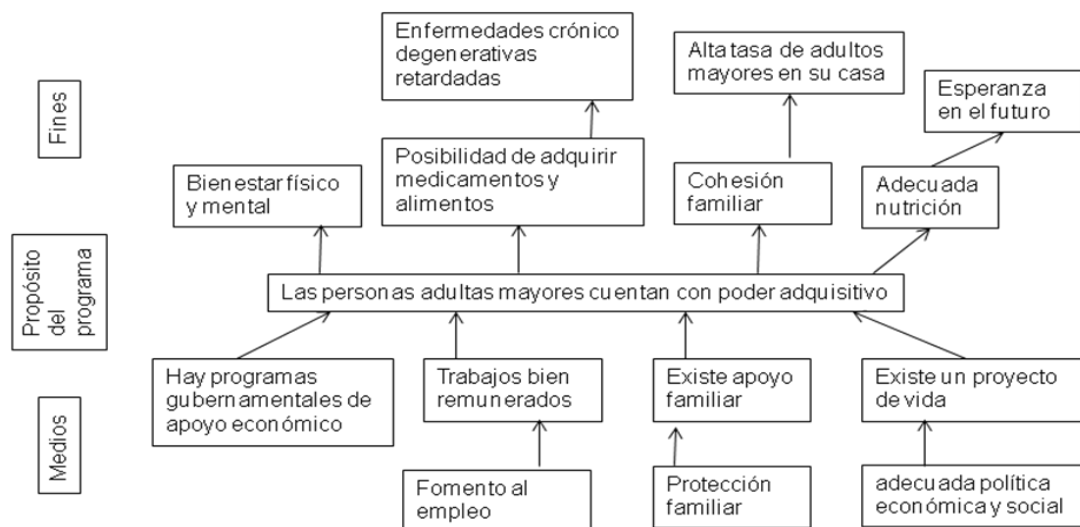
Fines

Propósito del programa

Medios

Enfermedades crónico degenerativas retardadas

Alta tasa de adultos mayores en su casa

Esperanza en el futuro

Bienestar físico y mental

Posibilidad de adquirir medicamentos y alimentos

Cohesión familiar

Adecuada nutrición

Las personas adultas mayores cuentan con poder adquisitivo

Hay programas gubernamentales de apoyo económico

Trabajos bien remunerados

Existe apoyo familiar

Existe un proyecto de vida

Fomento al empleo

Protección familiar

adecuada política económica y social